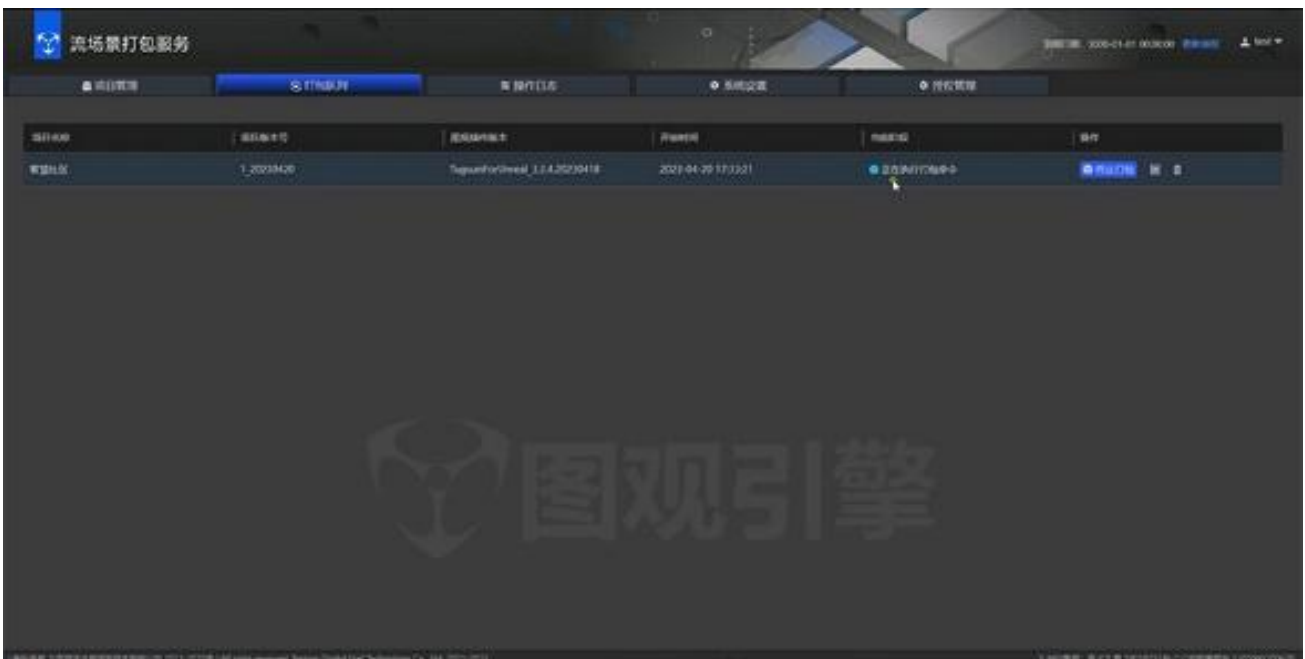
流场景打包服务

到期日期: 2030-01-01 00:00:00 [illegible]

test

项目管理

打包队列

操作日志

系统设置

授权管理

| 项目名称 | 项目版本号 | 图观插件版本 | 开始时间 | 构建状态 | 操作 |
|---|---|---|---|---|---|
| 智慧社区 | 1_20230420 | TuguanForUnreal_3.0.4.20230418 | 2023-04-20 17:33:21 | 正在执行打包命令 | 停止打包 |

图观引擎

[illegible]